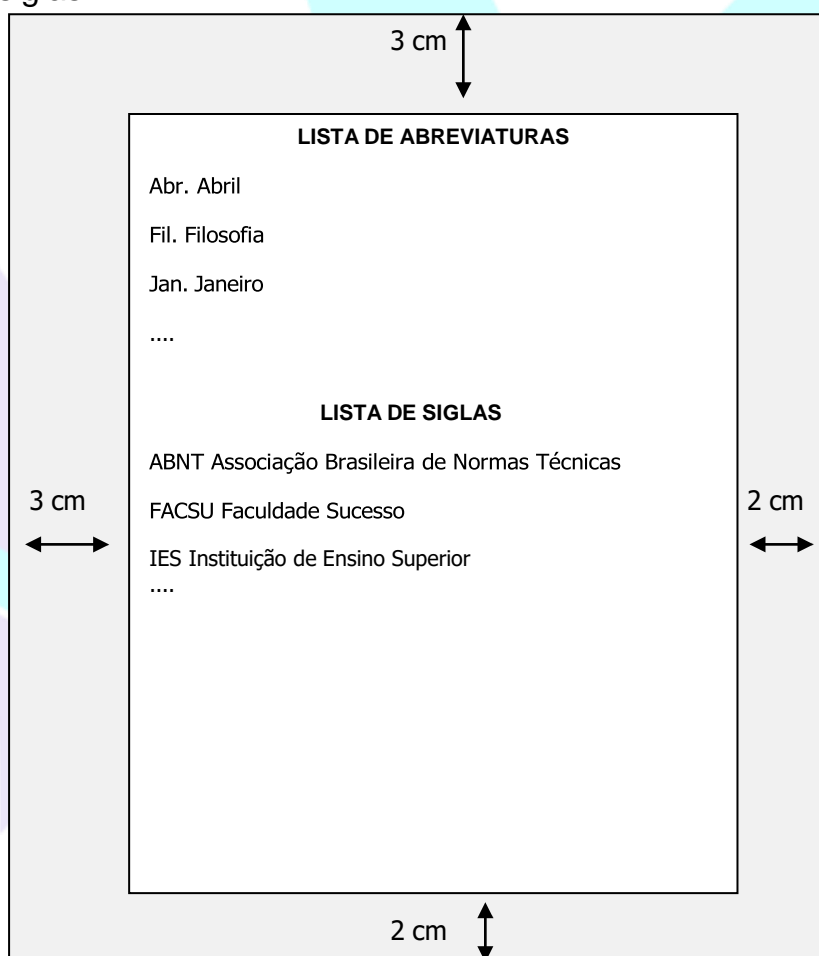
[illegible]

3 cm

LISTA DE ABREVIATURAS

Abr. Abril

Fil. Filosofia

Jan. Janeiro

....

LISTA DE SIGLAS

ABNT Associação Brasileira de Normas Técnicas

FACSU Faculdade Sucesso

IES Instituição de Ensino Superior

....

3 cm

2 cm

2 cm